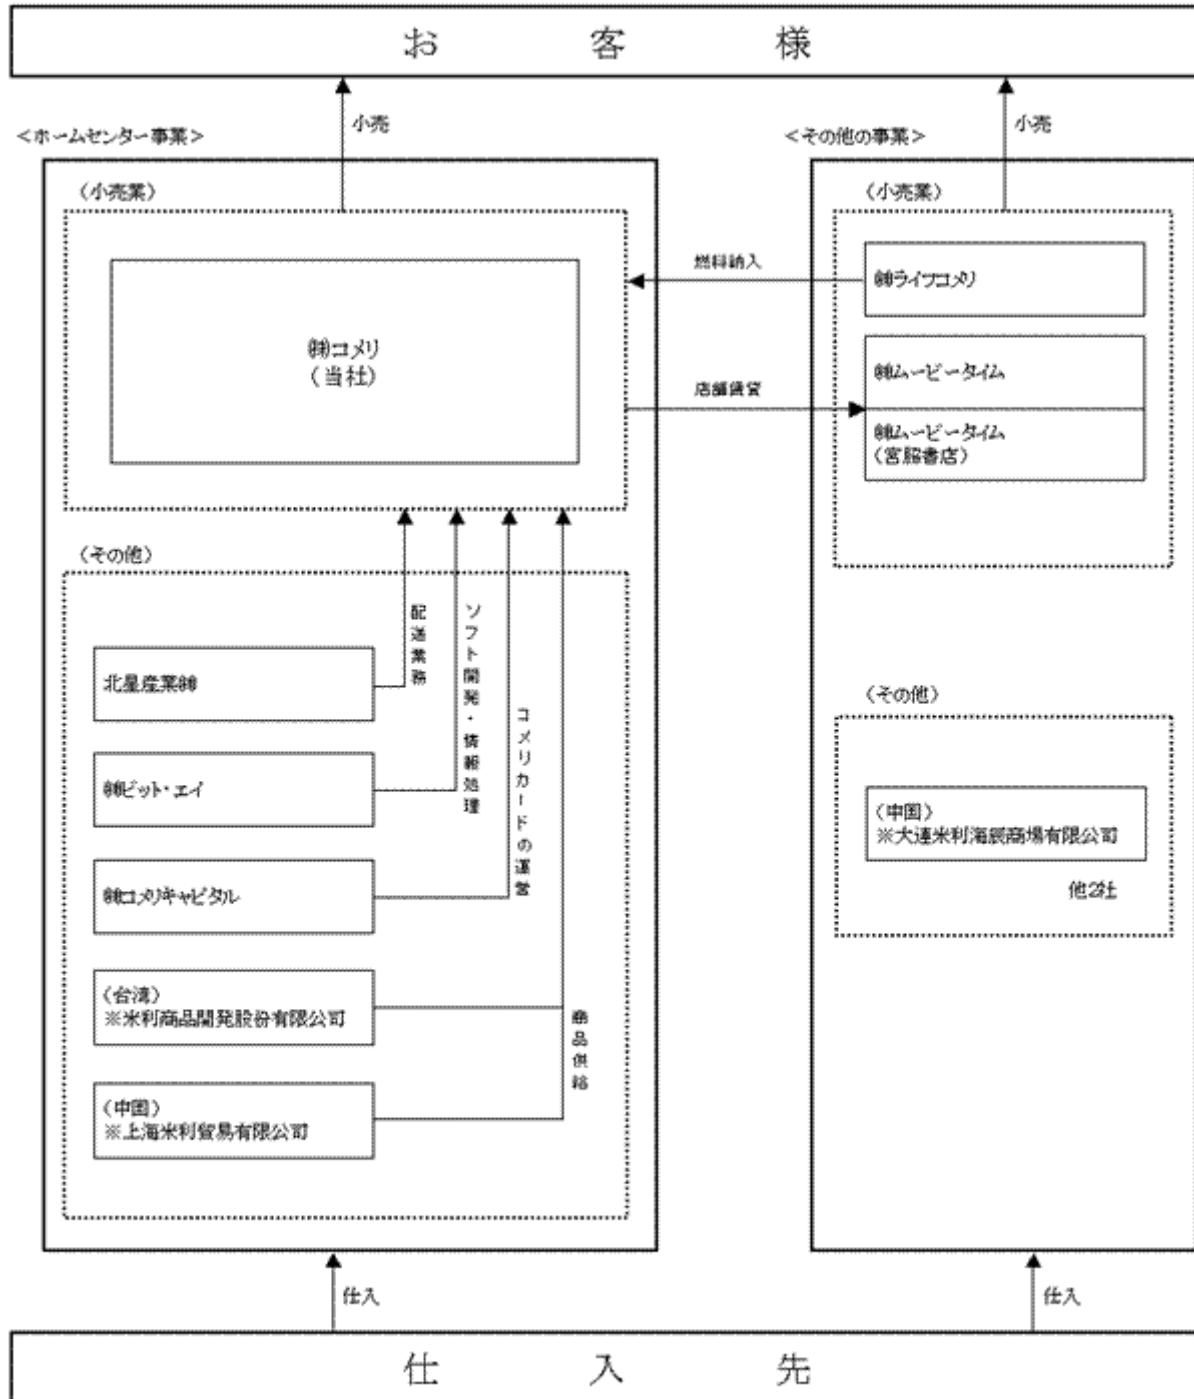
お 客 様

<ホームセンター事業>

小売

(小売業)

㈱コメリ
(当社)

(その他)

配送業務

ソフト開発・情報処理

コメリカードの運営

北星産業㈱

㈱ビット・エイ

㈱コメリキャピタル

(台湾)
※米利商品開発股份有限公司

商品供給

(中国)
※上海米利貿易有限公司

<その他の事業>

小売

(小売業)

燃料納入

㈱ライフコメリ

店舗賃貸

㈱ムービータイム

㈱ムービータイム
(宮脇書店)

(その他)

(中国)
※大連米利海辰商場有限公司

他2社

仕入

仕入

仕 入 先